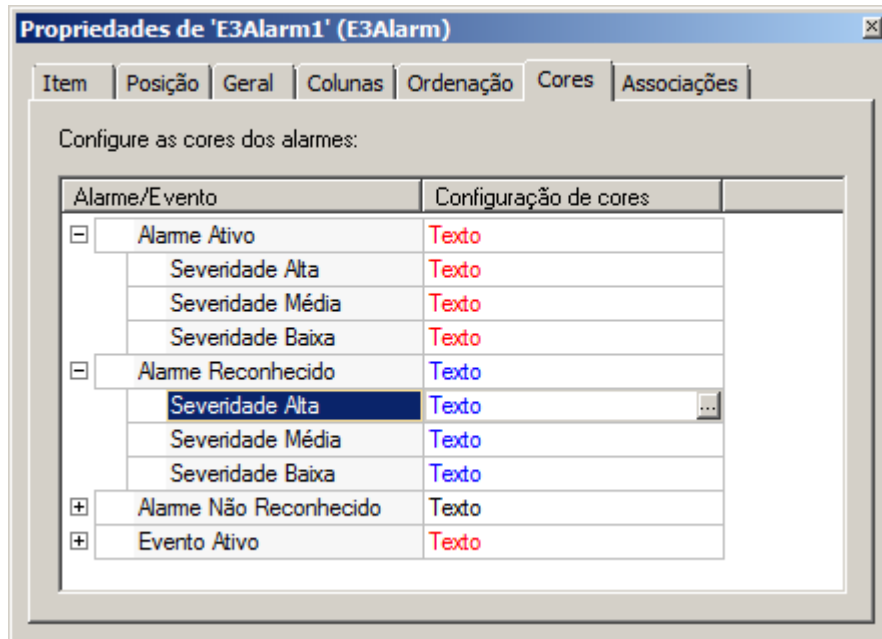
Propriedades de 'E3Alarm1' (E3Alarm)

Item | Posição | Geral | Colunas | Ordenação | Cores | Associações

Configure as cores dos alarmes:

| Alarme/Evento | Configuração de cores |
|---|---|
| ⊟ Alarme Ativo | Texto |
| Severidade Alta | Texto |
| Severidade Média | Texto |
| Severidade Baixa | Texto |
| ⊟ Alarme Reconhecido | Texto |
| Severidade Alta | Texto ... |
| Severidade Média | Texto |
| Severidade Baixa | Texto |
| ⊞ Alarme Não Reconhecido | Texto |
| ⊞ Evento Ativo | Texto |